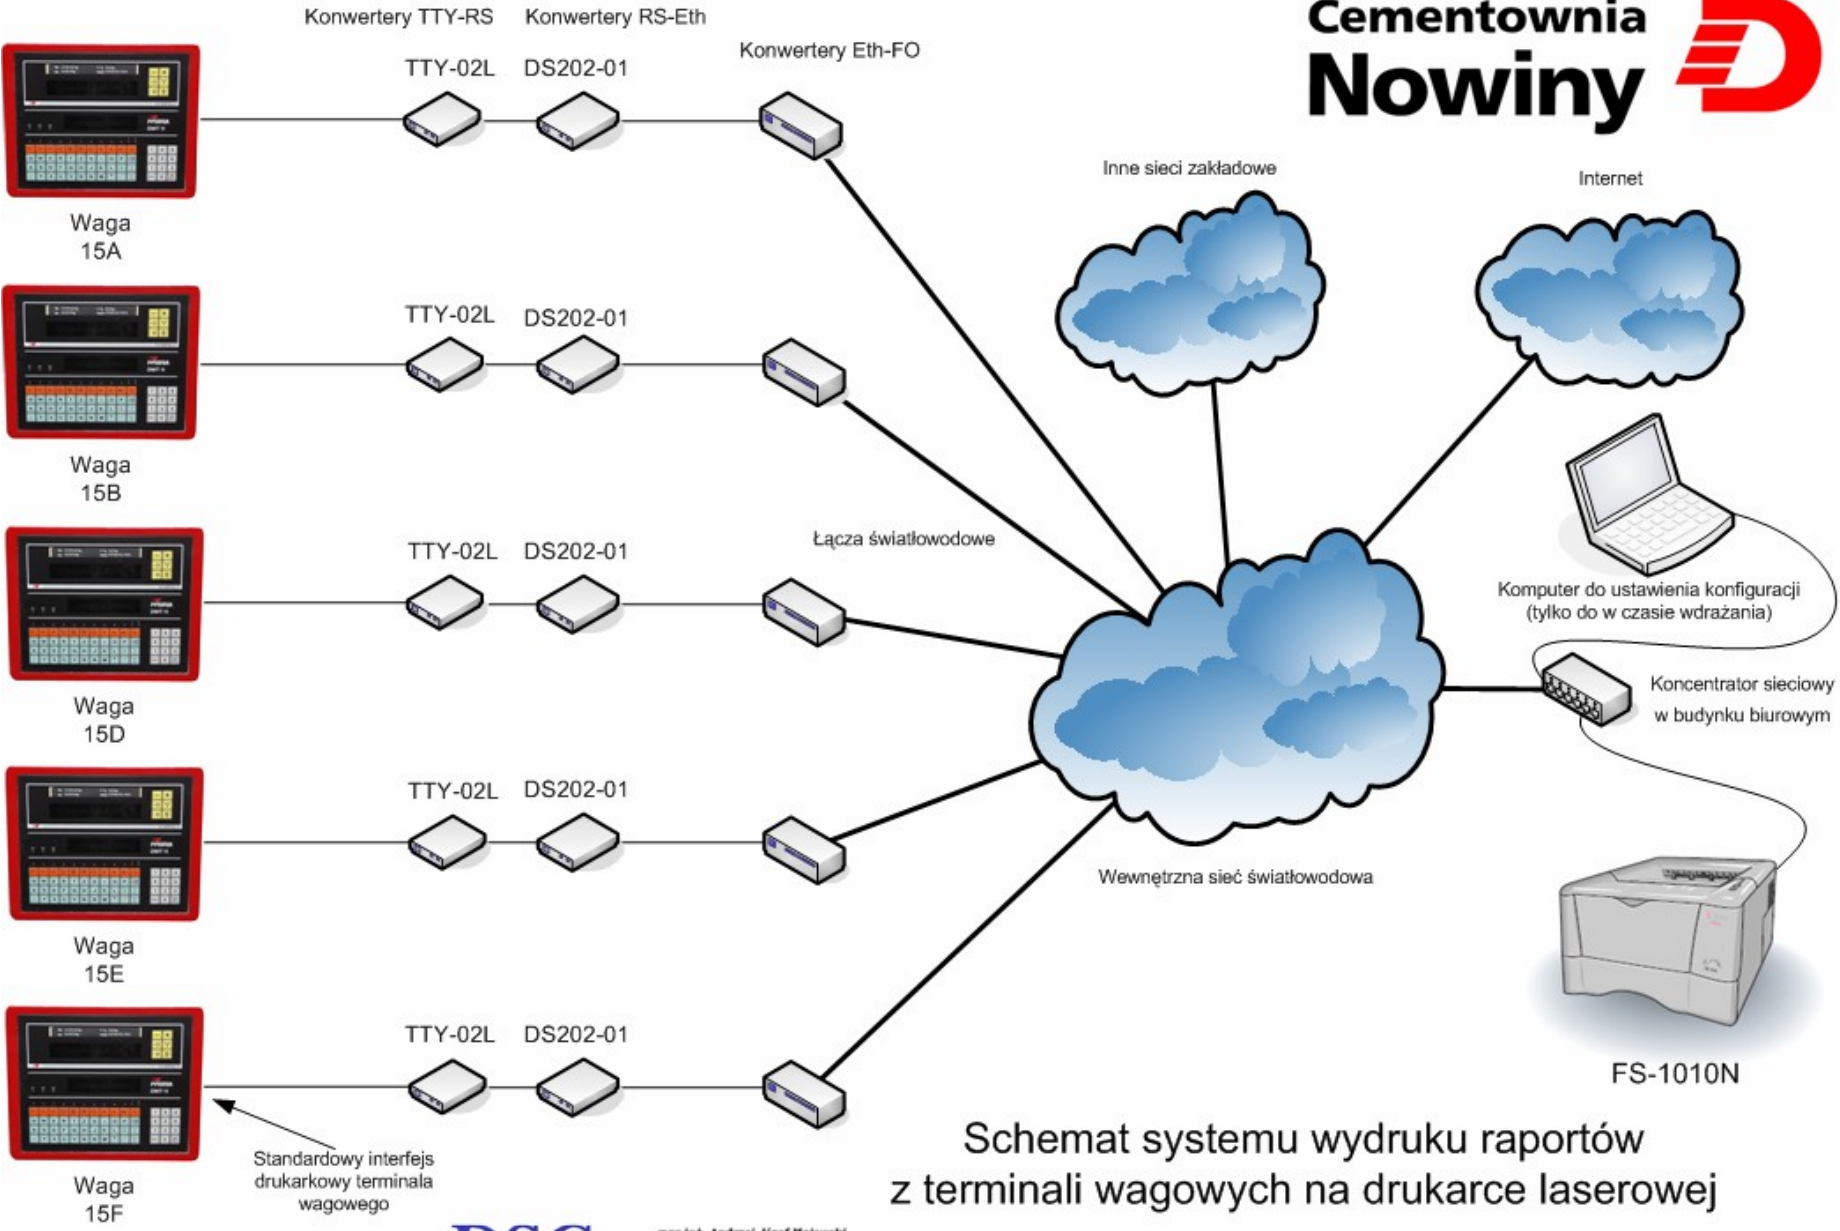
Konwertery TTY-RS Konwertery RS-Eth

Konwertery Eth-FO

Cementownia Nowiny

TTY-02L DS202-01

Waga 15A

Inne sieci zakładowe

Internet

TTY-02L DS202-01

Waga 15B

TTY-02L DS202-01

Łącza światłowodowe

Komputer do ustawienia konfiguracji (tylko do w czasie wdrażania)

Koncentrator sieciowy w budynku biurowym

Waga 15D

TTY-02L DS202-01

Wewnętrzna sieć światłowodowa

Waga 15E

TTY-02L DS202-01

FS-1010N

Standardowy interfejs drukarkowy terminala wagowego

Waga 15F

Schemat systemu wydruku raportów z terminali wagowych na drukarce laserowej

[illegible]